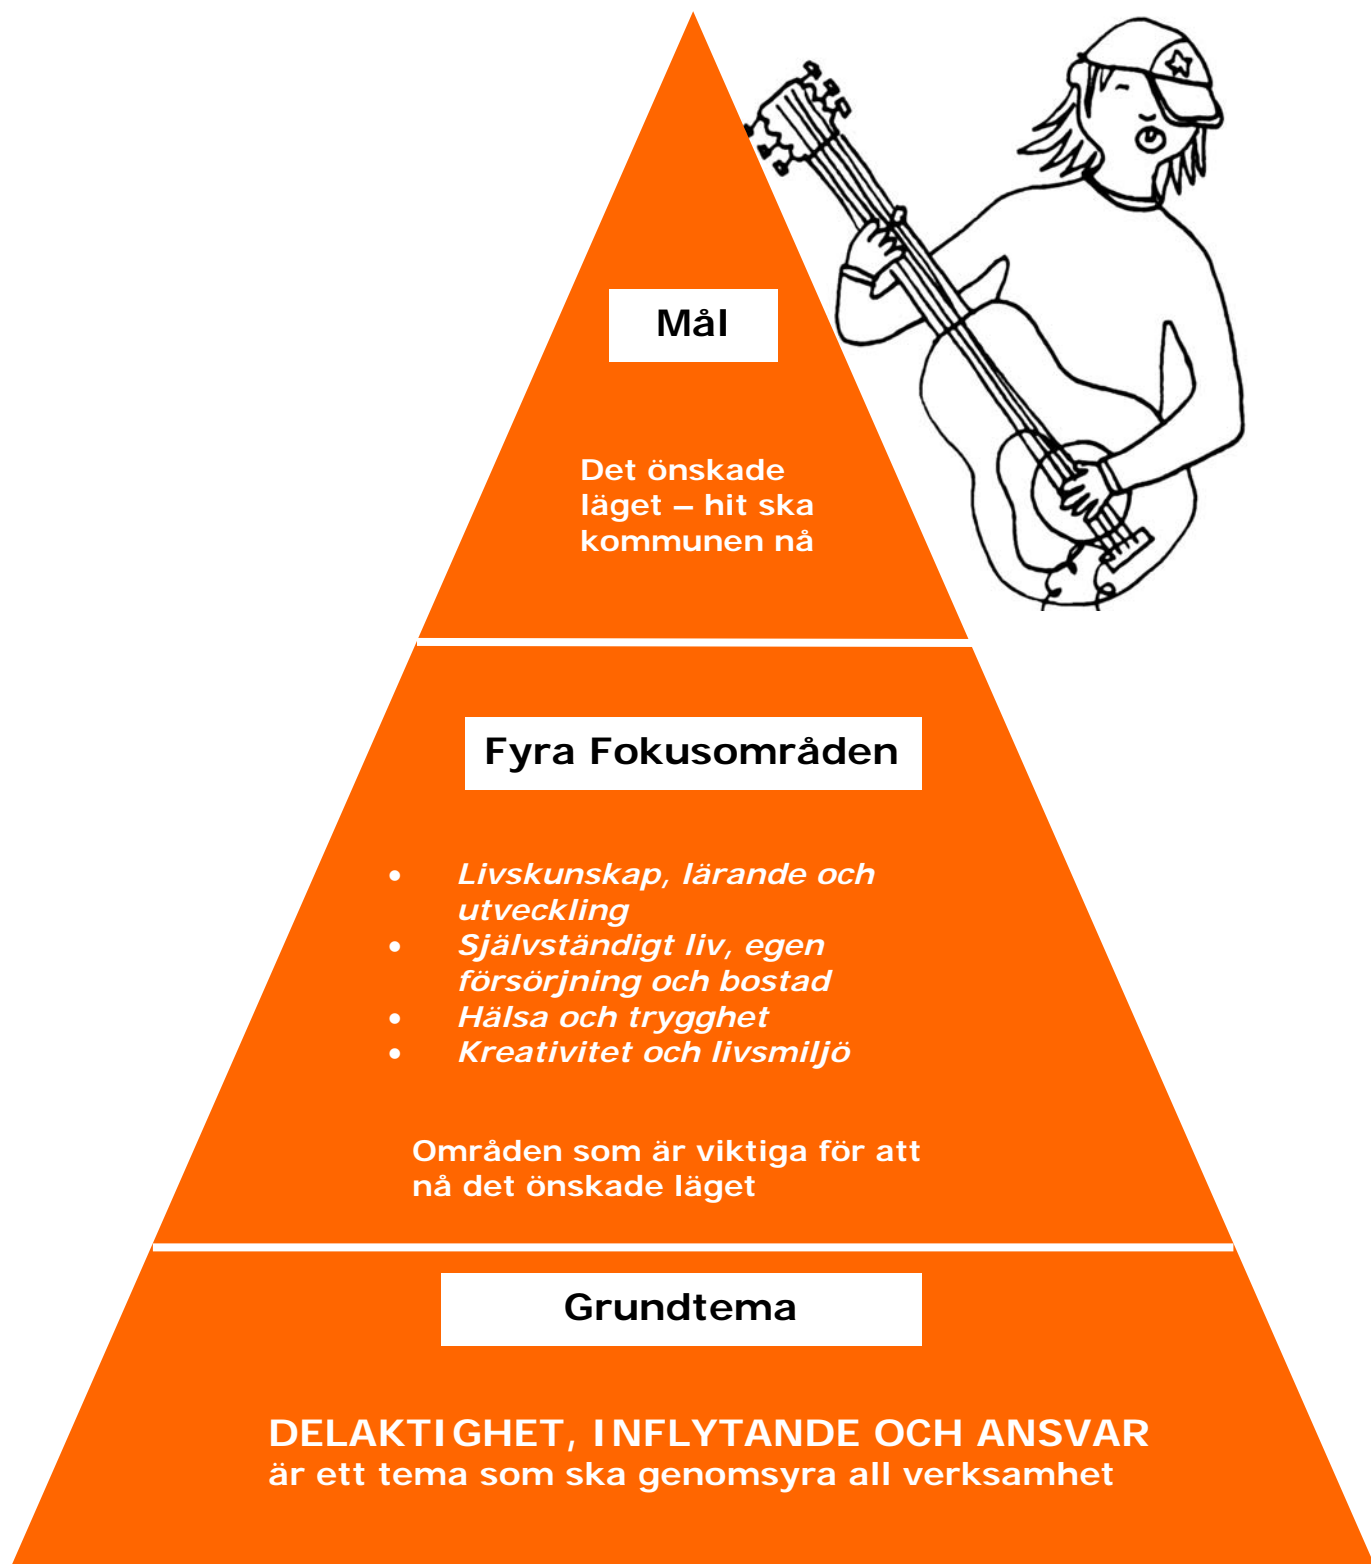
Mål

Det önskade läget – hit ska kommunen nå

Fyra Fokusområden

- Livskunskap, lärande och utveckling
- Självständigt liv, egen försörjning och bostad
- Hälsa och trygghet
- Kreativitet och livsmiljö

Områden som är viktiga för att nå det önskade läget

Grundtema

DELAKTIGHET, INFLYTANDE OCH ANSVAR
är ett tema som ska genomsyra all verksamhet